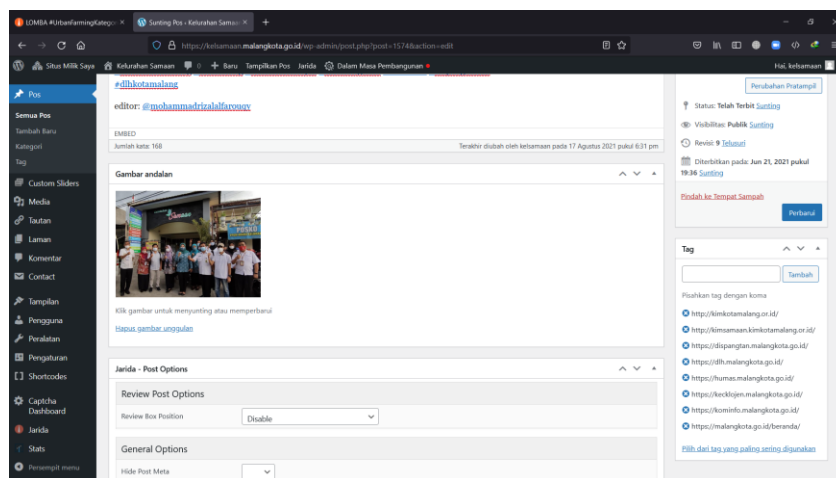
LOMBA #UrbanFarmingKategori ×
Sunting Pos ‹ Kelurahan Samaan ×
+

https://kelsamaan.malangkota.go.id/wp-admin/post.php?post=1574&action=edit

Situs Milik Saya
Kelurahan Samaan
0
+ Baru
Tampilkan Pos
Jarida
Dalam Masa Pembangunan
Hai, kelsamaan

Pos
Semua Pos
Tambah Baru
Kategori
Tag
Custom Sliders
Media
Tautan
Laman
Komentar
Contact
Tampilan
Pengguna
Peralatan
Pengaturan
Shortcodes
Captcha Dashboard
Jarida
Stats
Persempit menu

#dlhkotamalang

editor: @mohammadrizalalfarouqy

EMBED
Jumlah kata: 168
Terakhir diubah oleh kelsamaan pada 17 Agustus 2021 pukul 6:31 pm

Gambar andalan

Klik gambar untuk menyunting atau memperbarui

Hapus gambar unggulan

Jarida - Post Options

Review Post Options
Review Box Position
Disable

General Options
Hide Post Meta

Perubahan Pratampil
Status: Telah Terbit Sunting
Visibilitas: Publik Sunting
Revisi: 9 Telusuri
Diterbitkan pada: Jun 21, 2021 pukul 19:36 Sunting
Pindah ke Tempat Sampah
Perbarui

Tag
Tambah
Pisahkan tag dengan koma
http://kimkotamalang.or.id/
http://kimsamaan.kimkotamalang.or.id/
https://dispangtan.malangkota.go.id/
https://dlh.malangkota.go.id/
https://humas.malangkota.go.id/
https://kecklojen.malangkota.go.id/
https://kominfo.malangkota.go.id/
https://malangkota.go.id/beranda/
Pilih dari tag yang paling sering digunakan